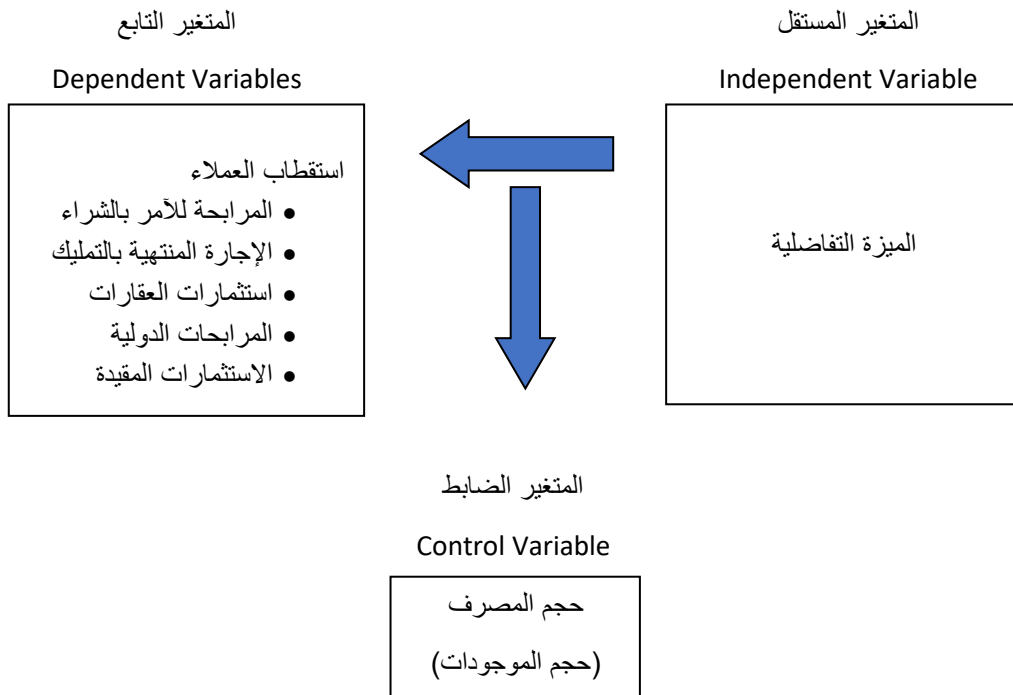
المتغير المستقل

Independent Variable

الميزة التفاضلية

المتغير التابع

Dependent Variables

استقطاب العملاء

- المرابحة للآمر بالشراء
- الإجارة المنتهية بالتمليك
- استثمارات العقارات
- المرابحات الدولية
- الاستثمارات المقيدة

المتغير الضابط

Control Variable

حجم المصرف

(حجم الموجودات)